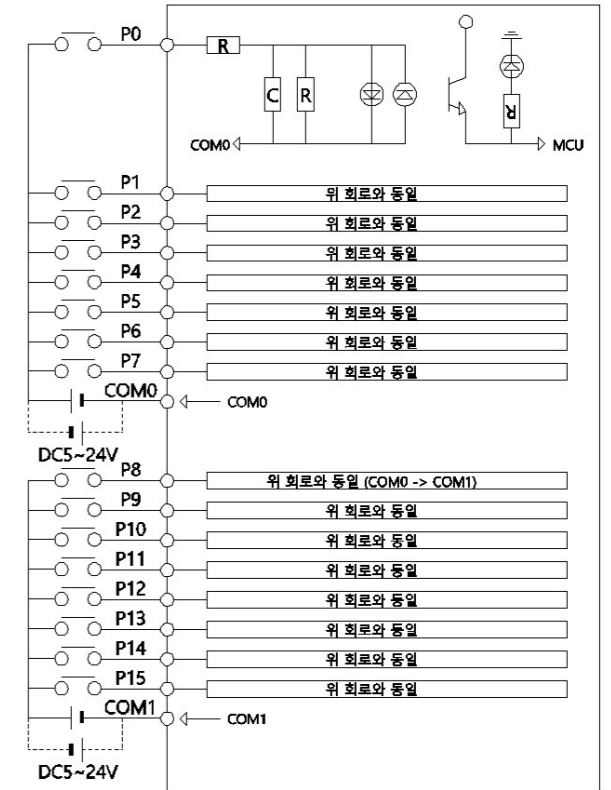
P0
R
C
R
R
COM0
MCU
P1
위 회로와 동일
P2
위 회로와 동일
P3
위 회로와 동일
P4
위 회로와 동일
P5
위 회로와 동일
P6
위 회로와 동일
P7
위 회로와 동일
COM0
COM0
DC5~24V
P8
위 회로와 동일 (COM0 -> COM1)
P9
위 회로와 동일
P10
위 회로와 동일
P11
위 회로와 동일
P12
위 회로와 동일
P13
위 회로와 동일
P14
위 회로와 동일
P15
위 회로와 동일
COM1
COM1
DC5~24V